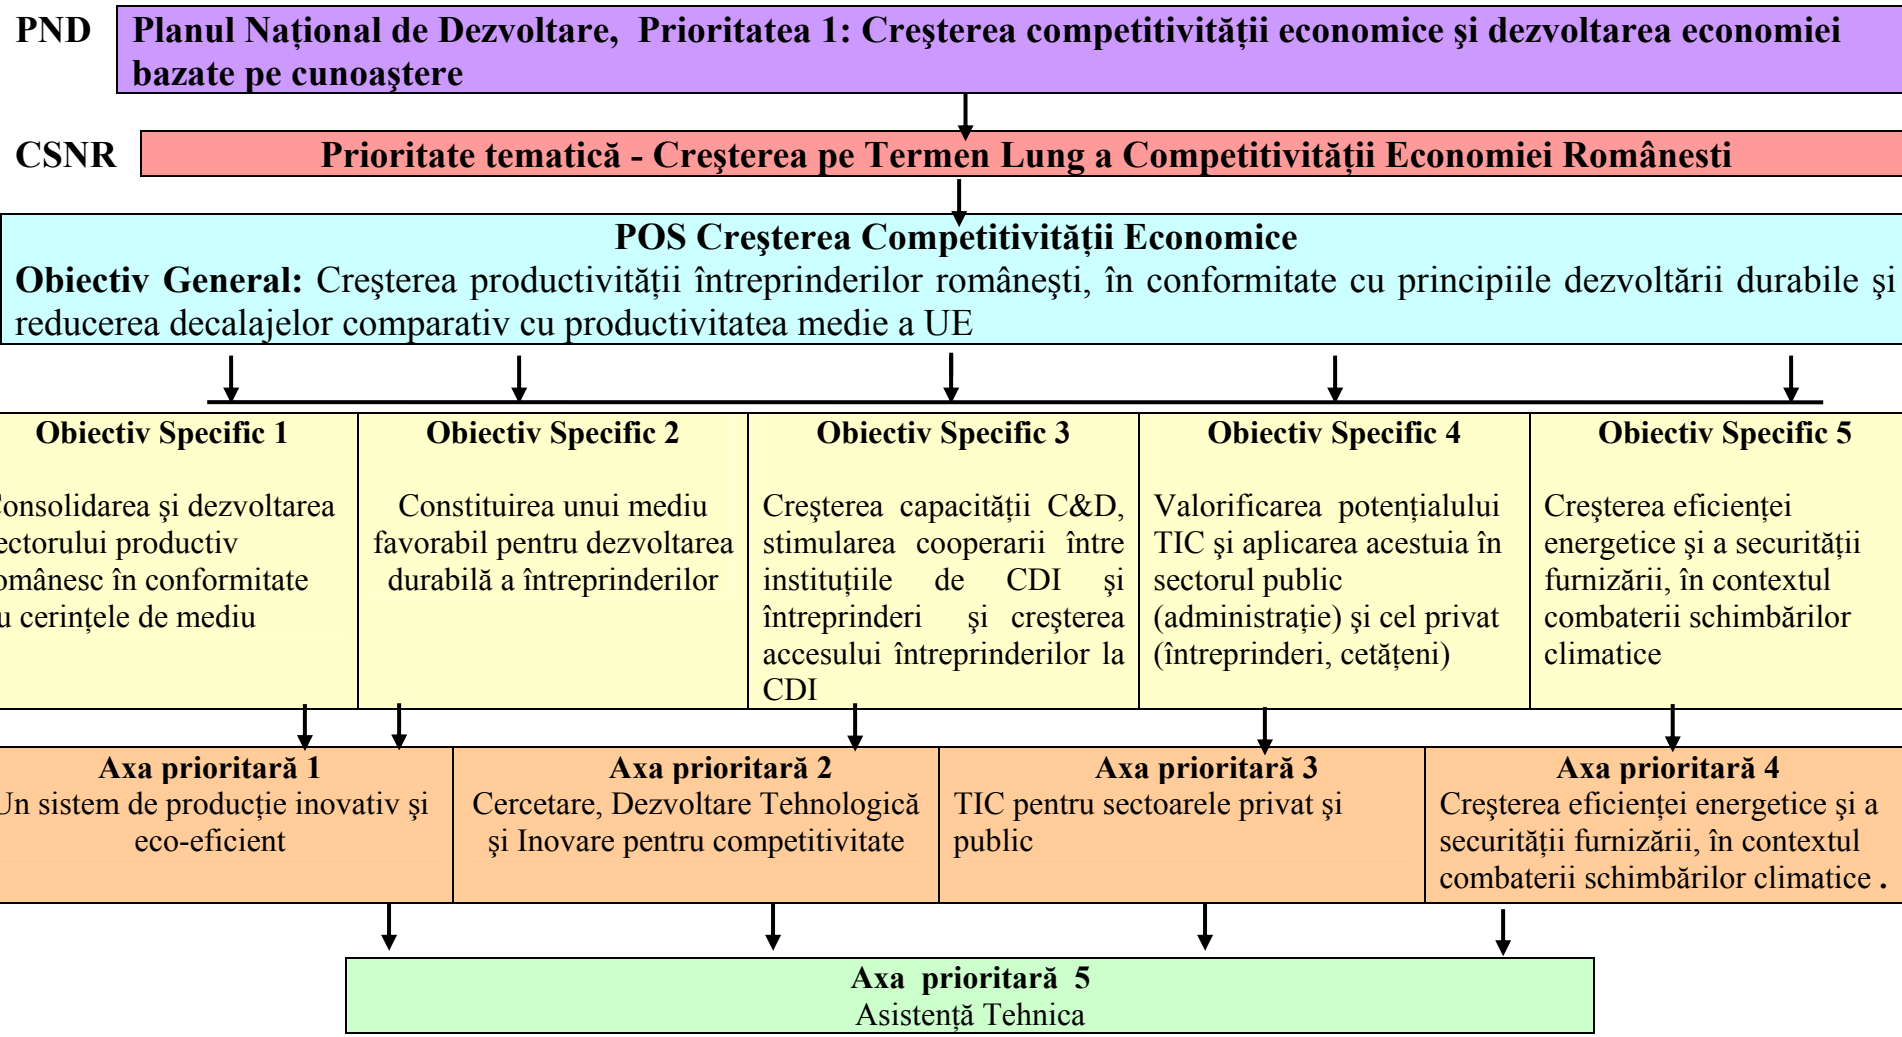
PND Planul Naţional de Dezvoltare, Prioritatea 1: Creşterea competitivităţii economice şi dezvoltarea economiei bazate pe cunoaştere

CSNR Prioritate tematică - Creşterea pe Termen Lung a Competitivităţii Economiei Românesti

POS Creşterea Competitivităţii Economice
Obiectiv General: Creşterea productivităţii întreprinderilor româneşti, în conformitate cu principiile dezvoltării durabile şi reducerea decalajelor comparativ cu productivitatea medie a UE

Obiectiv Specific 1
onsolidarea şi dezvoltarea ectorului productiv omânesc în conformitate u cerinţele de mediu

Obiectiv Specific 2
Constituirea unui mediu favorabil pentru dezvoltarea durabilă a întreprinderilor

Obiectiv Specific 3
Creşterea capacităţii C&D, stimularea cooperarii între instituţiile de CDI şi întreprinderi şi creşterea accesului întreprinderilor la CDI

Obiectiv Specific 4
Valorificarea potenţialului TIC şi aplicarea acestuia în sectorul public (administraţie) şi cel privat (întreprinderi, cetăţeni)

Obiectiv Specific 5
Creşterea eficienţei energetice şi a securităţii furnizării, în contextul combaterii schimbărilor climatice

Axa prioritară 1
Un sistem de producţie inovativ şi eco-eficient

Axa prioritară 2
Cercetare, Dezvoltare Tehnologică şi Inovare pentru competitivitate

Axa prioritară 3
TIC pentru sectoarele privat şi public

Axa prioritară 4
Creşterea eficienţei energetice şi a securităţii furnizării, în contextul combaterii schimbărilor climatice .

Axa prioritară 5
Asistenţă Tehnica